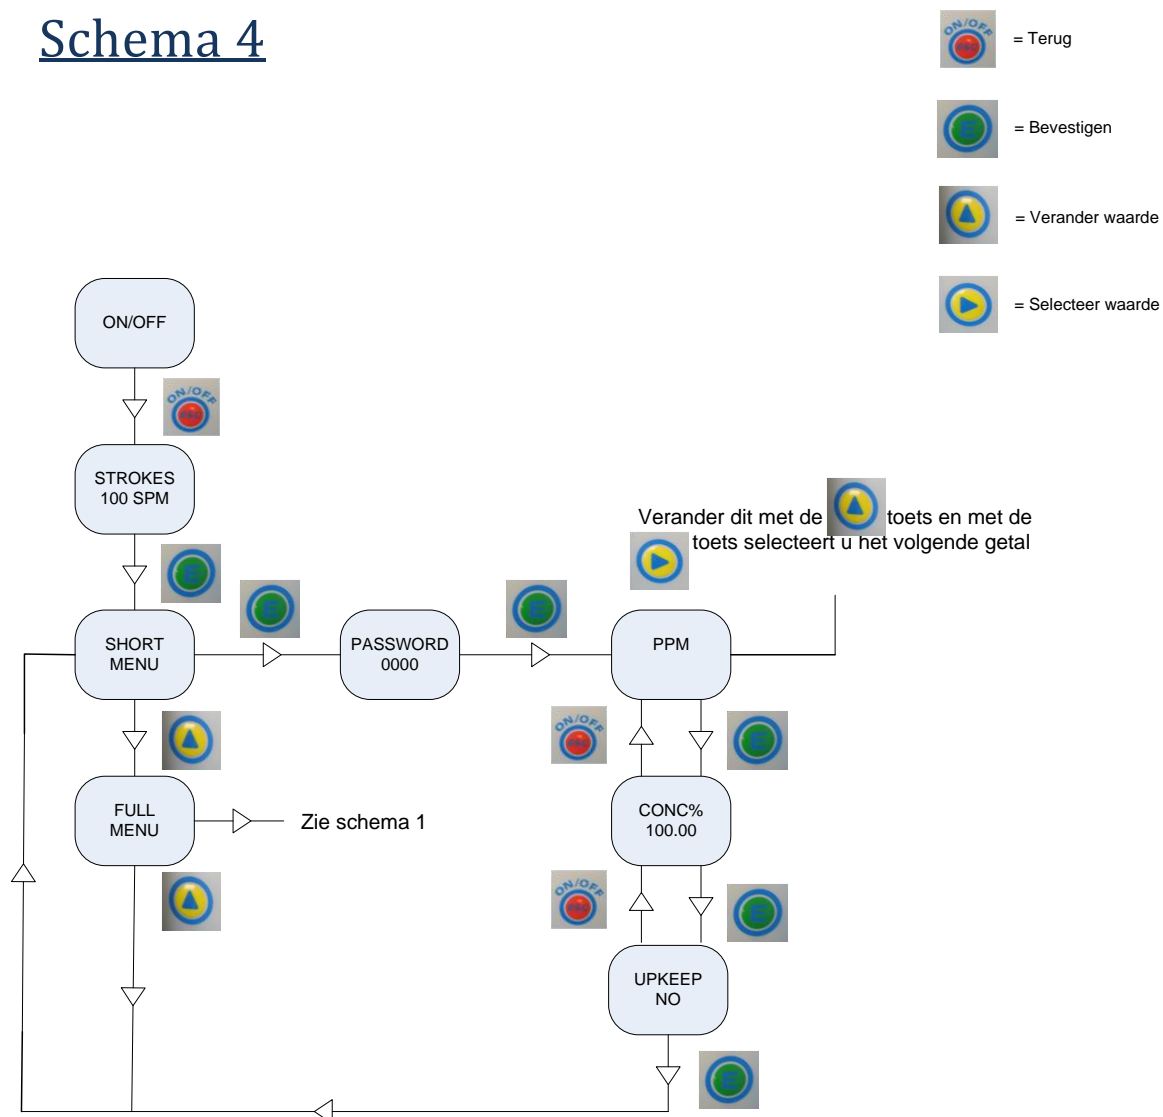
Schema 4

ON/OFF ESC = Terug

E = Bevestigen

= Verander waarde

= Selecteer waarde

ON/OFF

ON/OFF ESC

STROKES
100 SPM

E

SHORT MENU

E

PASSWORD
0000

E

PPM

Verander dit met de toets en met de toets selecteert u het volgende getal

FULL MENU

Zie schema 1

ON/OFF ESC

E

CONC%
100.00

ON/OFF ESC

E

UPKEEP
NO

E